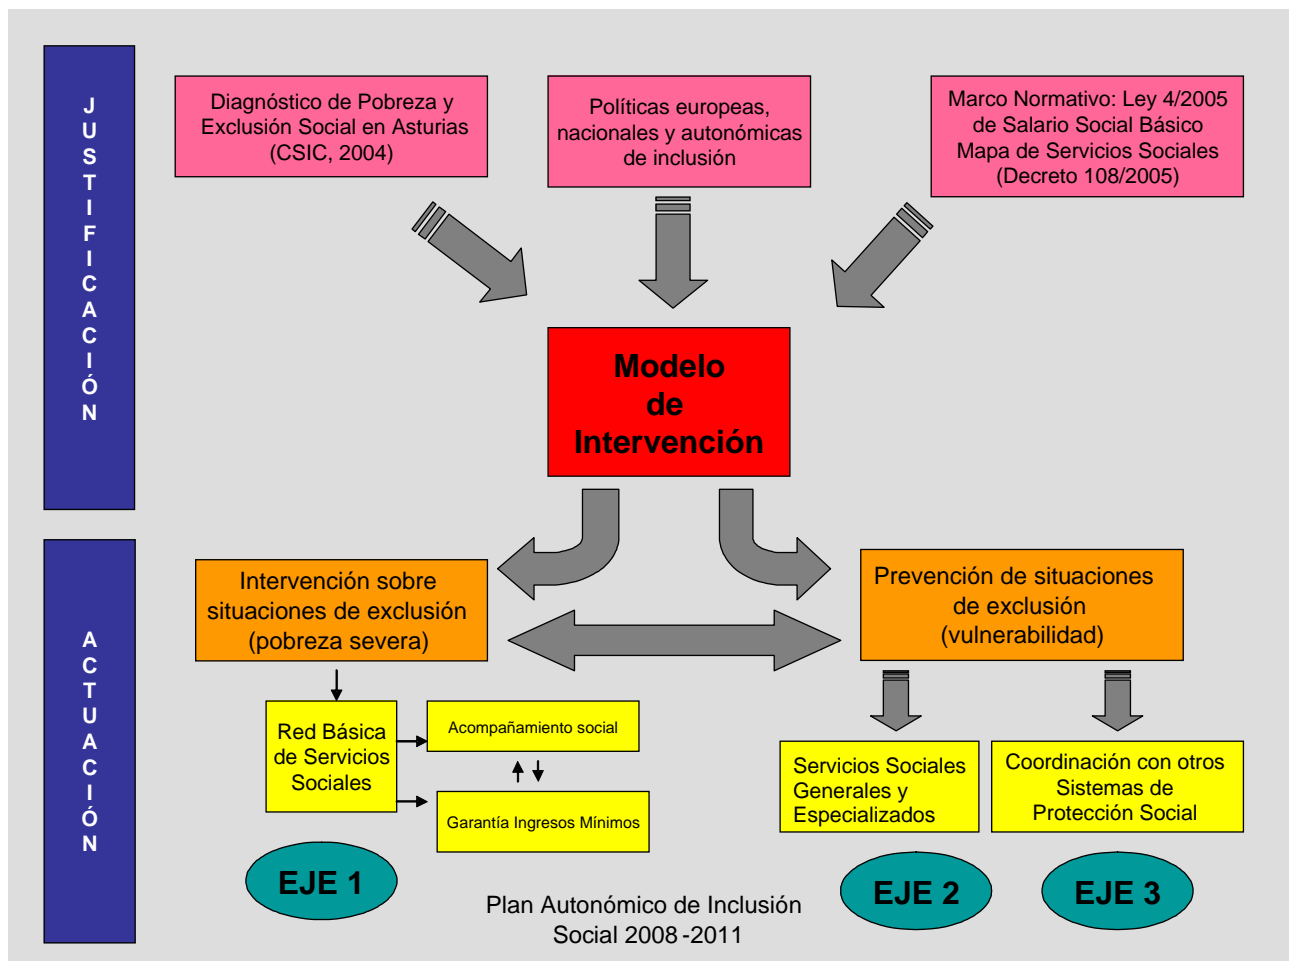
J U S T I F I C A C I Ó N

Diagnóstico de Pobreza y Exclusión Social en Asturias (CSIC, 2004)

Políticas europeas, nacionales y autonómicas de inclusión

Marco Normativo: Ley 4/2005 de Salario Social Básico Mapa de Servicios Sociales (Decreto 108/2005)

Modelo de Intervención

A C T U A C I Ó N

Intervención sobre situaciones de exclusión (pobreza severa)

Prevención de situaciones de exclusión (vulnerabilidad)

Red Básica de Servicios Sociales

Acompañamiento social

Garantía Ingresos Mínimos

Servicios Sociales Generales y Especializados

Coordinación con otros Sistemas de Protección Social

EJE 1

Plan Autonómico de Inclusión Social 2008 -2011

EJE 2

EJE 3